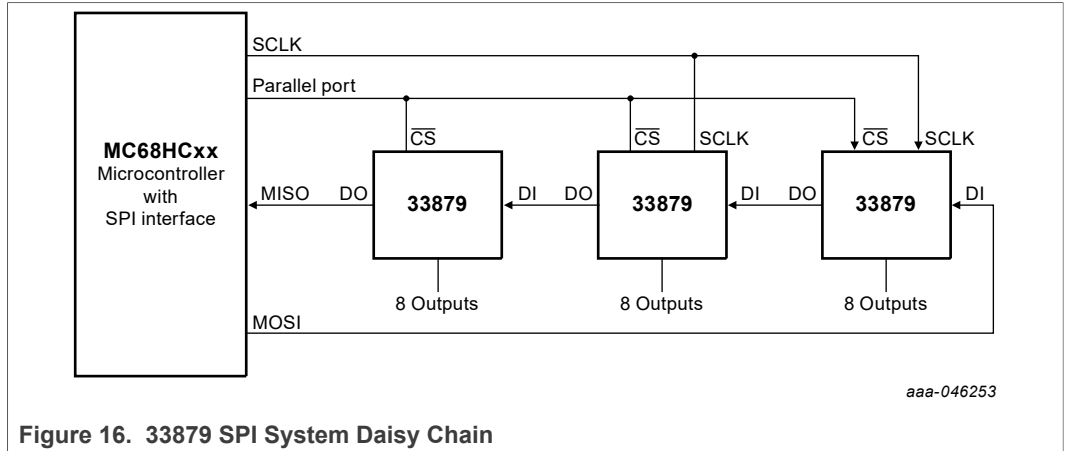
SCLK

Parallel port

MC68HCxx
Microcontroller with SPI interface

MISO

MOSI

$\overline{CS}$

DO

33879

DI

8 Outputs

$\overline{CS}$

SCLK

DO

33879

DI

8 Outputs

$\overline{CS}$

SCLK

DO

33879

DI

8 Outputs

aaa-046253

Figure 16. 33879 SPI System Daisy Chain